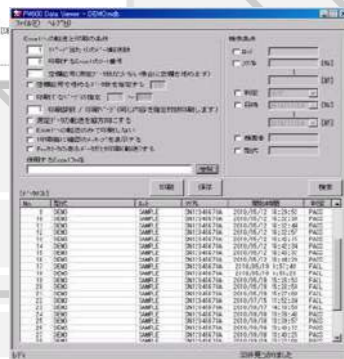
PM900 Data Viewer - DEMO.mdb

ファイル(F) ヘルプ(H)

Excelへの転送と印刷の条件

1 ページ当たりのデータ転送数

1 印刷するExcelシート番号

空欄区間 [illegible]

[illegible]

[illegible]

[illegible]

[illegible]

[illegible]

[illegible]

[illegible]

使用するExcelファイル

参照

印刷 保存

検索条件

ロット

シリアル

判定

日時

検索数

型式

検索

[データ] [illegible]

| No. | 型式 | ロット | シリアル | 測定日時 | 判定 |
|---|---|---|---|---|---|
| 8 | DEMO | SAMPLE | SN1345678A | 2010/05/12 18:29:52 | PASS |
| 9 | DEMO | SAMPLE | SN1345678A | 2010/05/12 18:31:02 | PASS |
| 10 | DEMO | SAMPLE | SN1345678A | 2010/05/12 18:32:48 | PASS |
| 11 | DEMO | SAMPLE | SN1345678A | 2010/05/12 18:43:28 | PASS |
| 12 | DEMO | SAMPLE | SN1345678A | 2010/05/12 18:45:15 | PASS |
| 13 | DEMO | SAMPLE | SN1345678A | 2010/05/12 18:48:00 | PASS |
| 14 | DEMO | SAMPLE | SN1345678A | 2010/05/12 18:50:50 | PASS |
| 15 | DEMO | SAMPLE | SN1345678A | 2010/05/12 18:57:07 | PASS |
| 16 | DEMO | SAMPLE | SN1345678A | 2010/06/1 9:57:40 | PASS |
| 17 | DEMO | SAMPLE | SN1345678A | 2010/06/18 19:25:00 | PASS |
| 18 | DEMO | SAMPLE | SN1345678A | 2010/06/18 19:30:14 | PASS |
| 19 | DEMO | SAMPLE | SN1345678A | 2010/06/18 19:30:52 | PASS |
| 20 | DEMO | SAMPLE | SN1345678A | 2010/06/22 9:26:38 | PASS |
| 21 | DEMO | SAMPLE | SN1345678A | 2010/07/15 11:52:39 | FAIL |
| 22 | DEMO | SAMPLE | SN1345678A | 2010/07/23 15:17:16 | PASS |
| 23 | DEMO | SAMPLE | SN1345678A | 2010/08/13 9:37:53 | PASS |
| 24 | DEMO | SAMPLE | SN1345678A | 2010/09/06 19:38:12 | PASS |
| 25 | DEMO | SAMPLE | SN1345678A | 2010/09/06 19:40:12 | PASS |
| 26 | DEMO | SAMPLE | SN1345678A | 2010/09/06 19:42:16 | PASS |

レディ

33件見つかりました